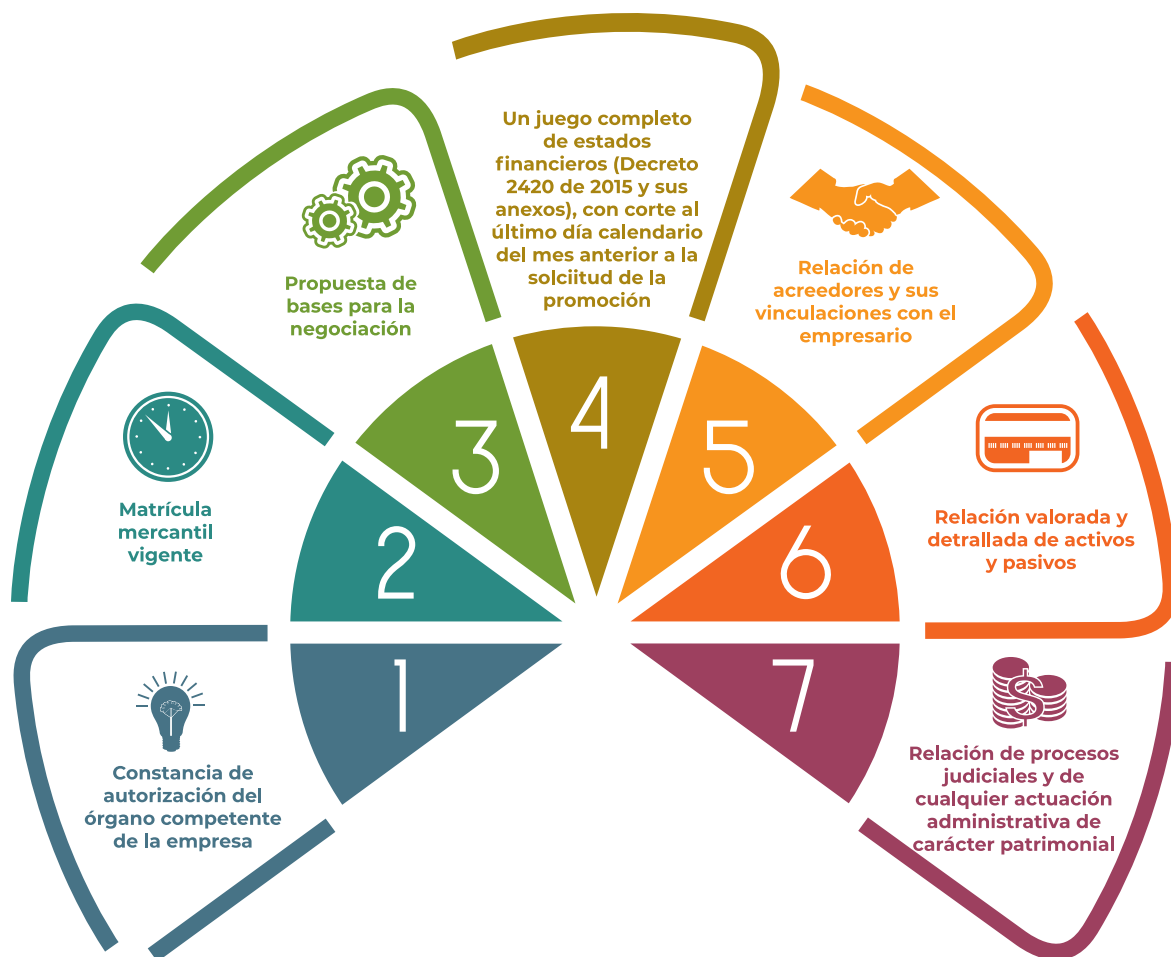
1

Constancia de autorización del órgano competente de la empresa

2

Matrícula mercantil vigente

3

Propuesta de bases para la negociación

4

Un juego completo de estados financieros (Decreto 2420 de 2015 y sus anexos), con corte al último día calendario del mes anterior a la solciitud de la promoción

5

Relación de acreedores y sus vinculaciones con el empresario

6

Relación valorada y detrallada de activos y pasivos

7

Relación de procesos judiciales y de cualquier actuación administrativa de carácter patrimonial